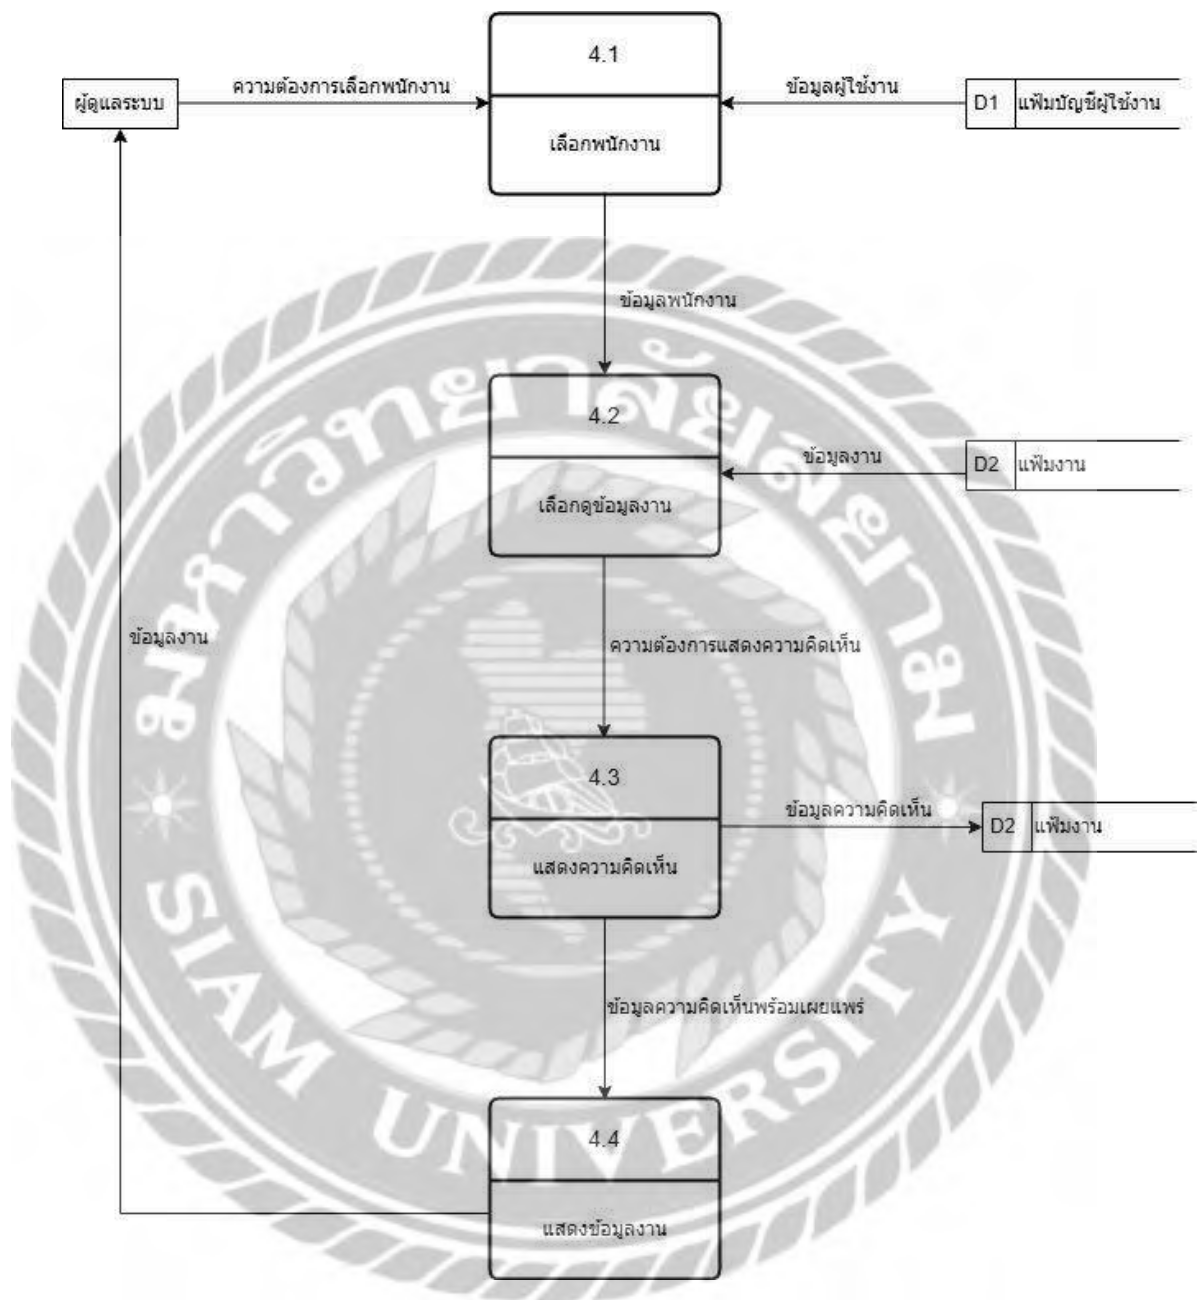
4.1

ผู้ดูแลระบบ

ความต้องการเลือกพนักงาน

ข้อมูลผู้ใช้งาน

D1 แฟ้มบัญชีผู้ใช้งาน

เลือกพนักงาน

ข้อมูลพนักงาน

4.2

ข้อมูลงาน

D2 แฟ้มงาน

เลือกดูข้อมูลงาน

ข้อมูลงาน

ความต้องการแสดงความคิดเห็น

4.3

ข้อมูลความคิดเห็น

D2 แฟ้มงาน

แสดงความคิดเห็น

ข้อมูลความคิดเห็นพร้อมเผยแพร่

4.4

แสดงข้อมูลงาน

มหาวิทยาลัยสยาม

SIAM UNIVERSITY